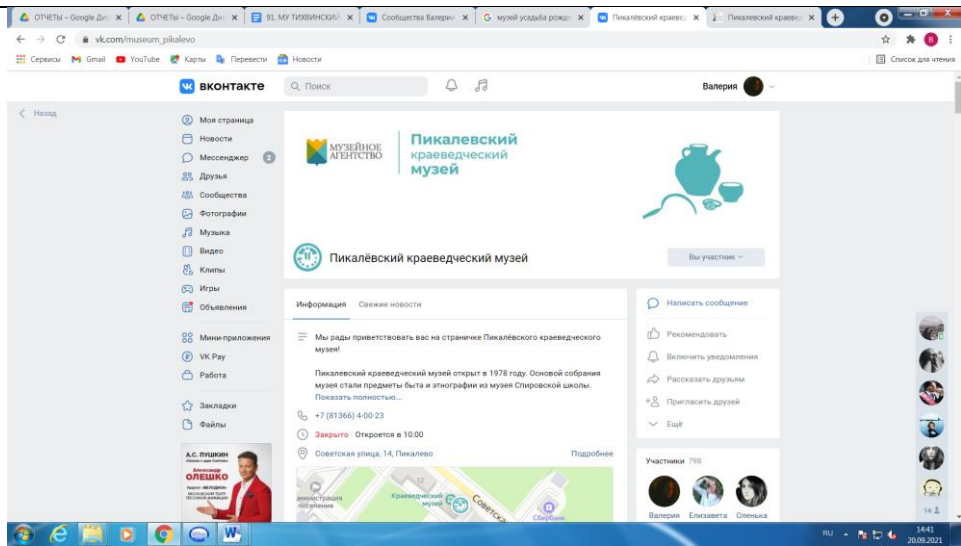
ОТЧЕТЫ – Google Ди ×
ОТЧЕТЫ – Google Ди ×
91. МУ ТИХВИНСКИЙ ×
Сообщества Валери ×
музей усадьба рожд ×
Пикалевский краевед ×
Пикалевский краевед ×

vk.com/museum_pikalevo

Сервисы Gmail YouTube Карты Перевести Новости
Список для чтения

вконтакте
Поиск
Валерия

Назад

Моя страница
Новости
Мессенджер 2
Друзья
Сообщества
Фотографии
Музыка
Видео
Клипы
Игры
Объявления

Мини-приложения
VK Pay
Работа

Закладки
Файлы

А.С. ПУШКИН
Александр
ОЛЕШКО

МУЗЕЙНОЕ АГЕНТСТВО
Пикалевский краеведческий музей

Пикалёвский краеведческий музей
Вы участник

Информация Свежие новости

Мы рады приветствовать вас на страничке Пикалёвского краеведческого музея!

Пикалевский краеведческий музей открыт в 1978 году. Основой собрания музея стали предметы быта и этнографии из музея Спировской школы.
Показать полностью…

+7 (81366) 4-00-23
Закрыто Откроется в 10:00
Советская улица, 14, Пикалево Подробнее

министрация поселения
Краеведческий музей
Советская
Сбербанк

Написать сообщение
Рекомендовать
Включить уведомления
Рассказать друзьям
Пригласить друзей
Ещё

Участники 798
Валерия Елизавета Оленька

14
RU 14:41 20.09.2021